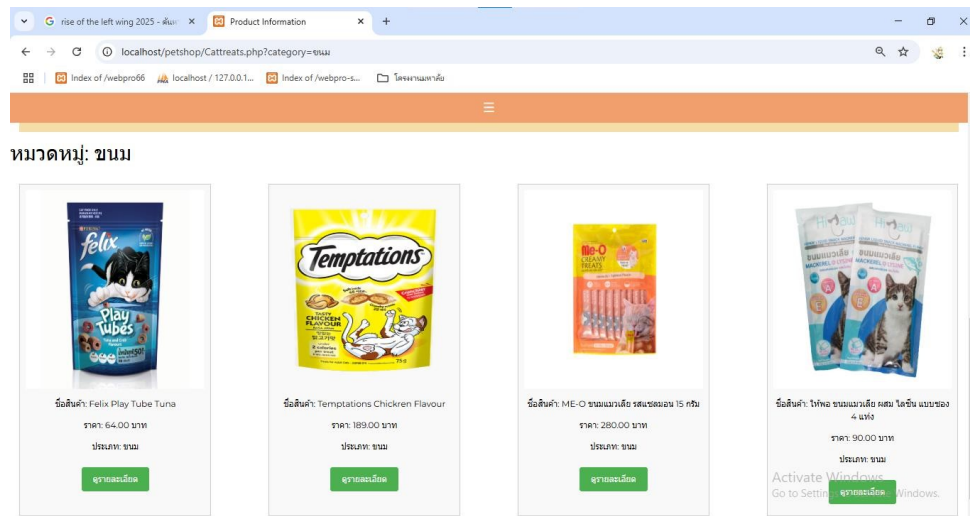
rise of the left wing 2025 - ค้นห ×
Product Information ×
+
localhost/petshop/Cattreats.php?category=ขนม
Index of /webpro66
localhost / 127.0.0.1...
Index of /webpro-s...
โครงงานแพทส์

≡

หมวดหมู่: ขนม

felix
Play Tubes

Temptations
TASTY CHICKEN FLAVOUR

Me-O
CREAMY TREATS

ชื่อสินค้า: Felix Play Tube Tuna
ราคา: 64.00 บาท
ประเภท: ขนม
ดูรายละเอียด

ชื่อสินค้า: Temptations Chickren Flavour
ราคา: 189.00 บาท
ประเภท: ขนม
ดูรายละเอียด

ชื่อสินค้า: ME-O ขนมแมวเลีย รสแซลมอน 15 กรัม
ราคา: 280.00 บาท
ประเภท: ขนม
ดูรายละเอียด

ชื่อสินค้า: ไฟฟอ ขนมแมวเลีย ผสม ไลซีน แบบซอง 4 แท่ง
ราคา: 90.00 บาท
ประเภท: ขนม
ดูรายละเอียด

Activate Windows
Go to Settings to activate Windows.